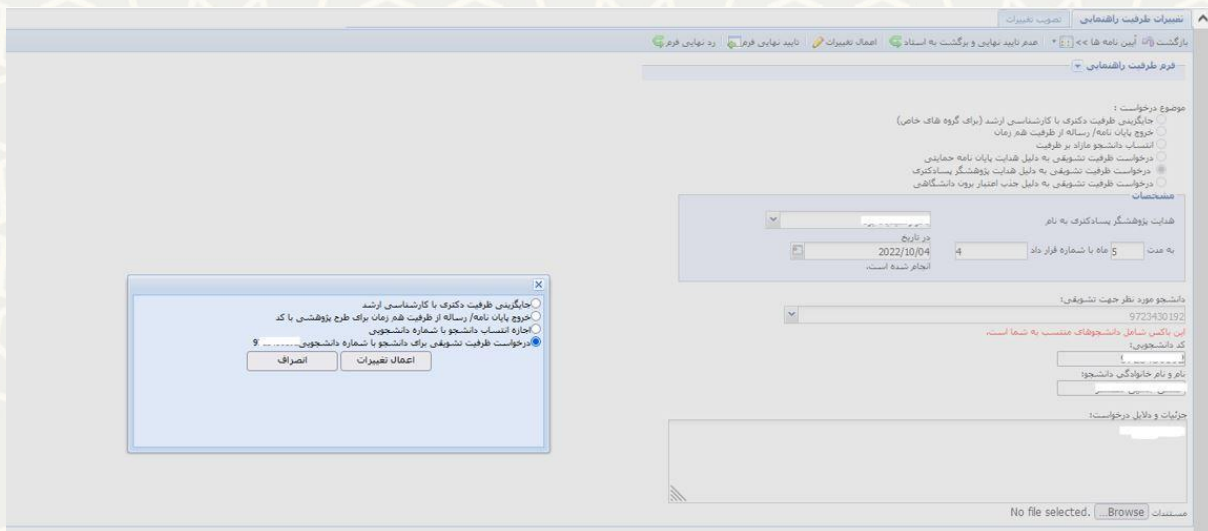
تغییرات ظرفیت راهنمایی | تصویب تغییرات

بازگشت | آیین نامه ها >> | عدم تایید نهایی و برگشت به استاد | اعمال تغییرات | تایید نهایی فرم | رد نهایی فرم

فرم ظرفیت راهنمایی

موضوع درخواست :
جایگزینی ظرفیت دکتری با کارشناسی ارشد (برای گروه های خاص)
خروج پایان نامه/ رساله از ظرفیت هم زمان
انتساب دانشجو مازاد بر ظرفیت
درخواست ظرفیت تشویقی به دلیل هدایت پایان نامه حمایتی
درخواست ظرفیت تشویقی به دلیل هدایت پژوهشگر پسادکتری
درخواست ظرفیت تشویقی به دلیل جذب اعتبار برون دانشگاهی

مشخصات

هدایت پژوهشگر پسادکتری به نام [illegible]
به مدت 5 ماه با شماره قرار داد 4 در تاریخ 2022/10/04 انجام شده است.

دانشجو مورد نظر جهت تشویقی:
9723430192
این باکس شامل دانشجوهای منتسب به شما است.
کد دانشجویی:
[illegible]
نام و نام خانوادگی دانشجو:
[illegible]

جزئیات و دلایل درخواست:
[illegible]

مستندات Browse... No file selected.

جایگزینی ظرفیت دکتری با کارشناسی ارشد
خروج پایان نامه/ رساله از ظرفیت هم زمان برای طرح پژوهشی با کد
اجازه انتساب دانشجو با شماره دانشجویی
درخواست ظرفیت تشویقی برای دانشجو با شماره دانشجویی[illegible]
اعمال تغییرات | انصراف